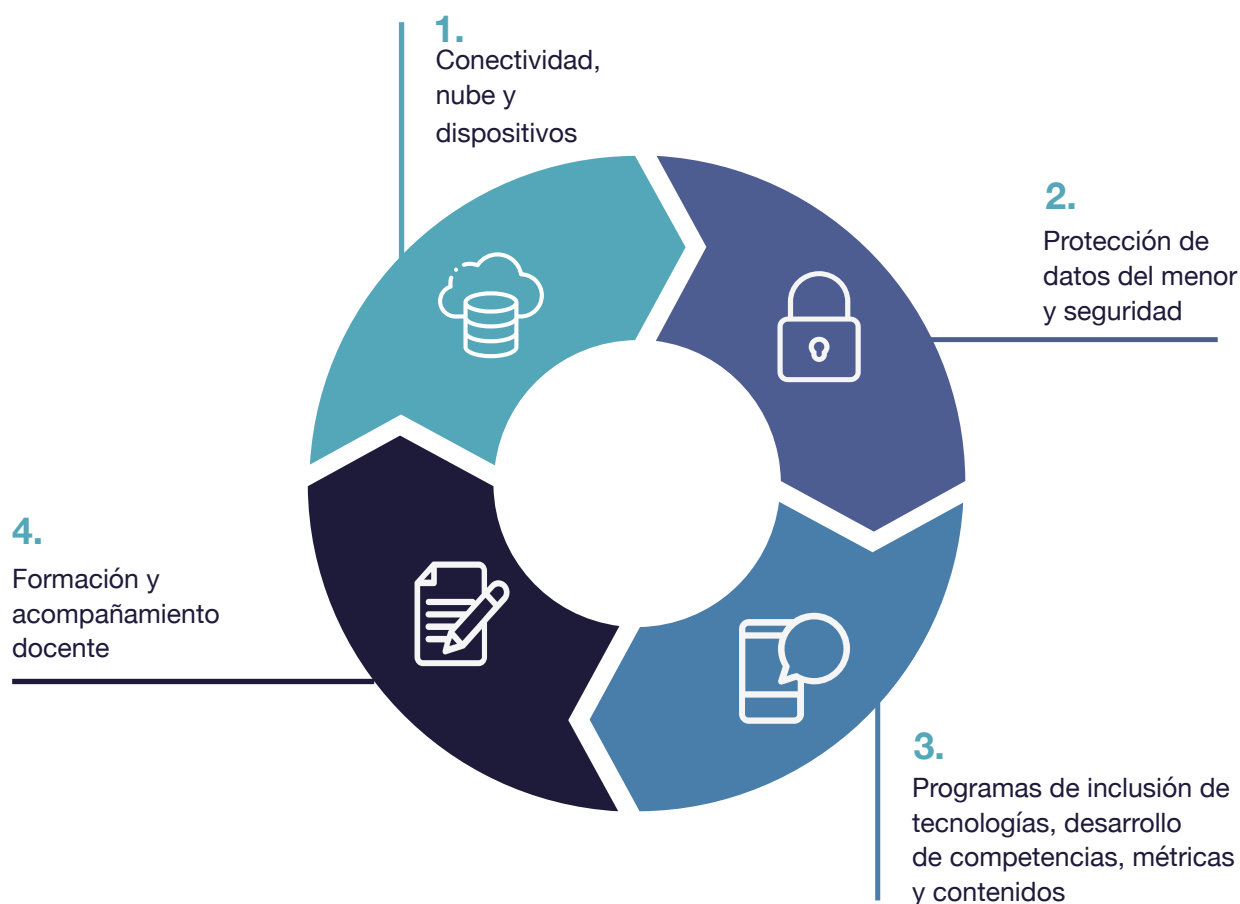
1.
Conectividad, nube y dispositivos

2.
Protección de datos del menor y seguridad

3.
Programas de inclusión de tecnologías, desarrollo de competencias, métricas y contenidos

4.
Formación y acompañamiento docente